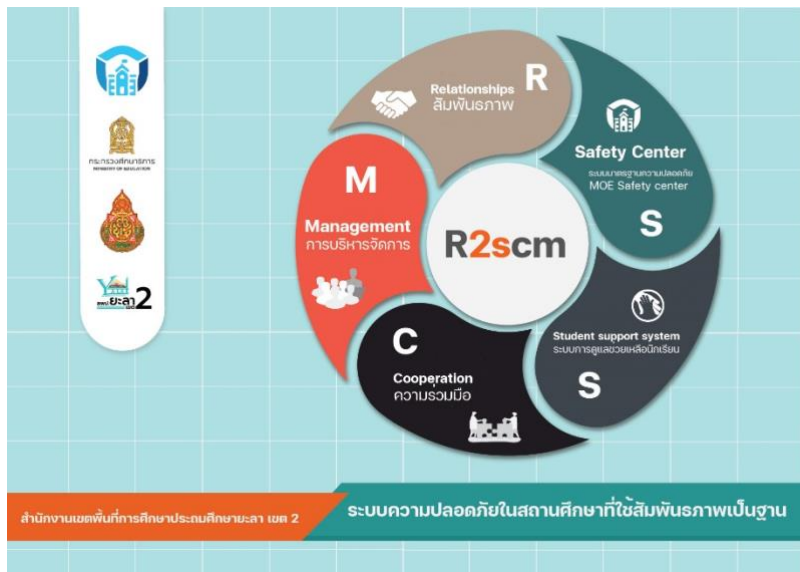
กระทรวงศึกษาธิการ
MINISTRY OF EDUCATION

ยะลา 2

R
Relationships
สัมพันธภาพ

Safety Center
ระบบมาตรฐานความปลอดภัย
MOE Safety center
S

Student support system
ระบบการดูแลช่วยเหลือนักเรียน
S

C
Cooperation
ความร่วมมือ

M
Management
การบริหารจัดการ

R2scm

สำนักงานเขตพื้นที่การศึกษาประถมศึกษายะลา เขต 2

ระบบความปลอดภัยในสถานศึกษาที่ใช้สัมพันธภาพเป็นฐาน